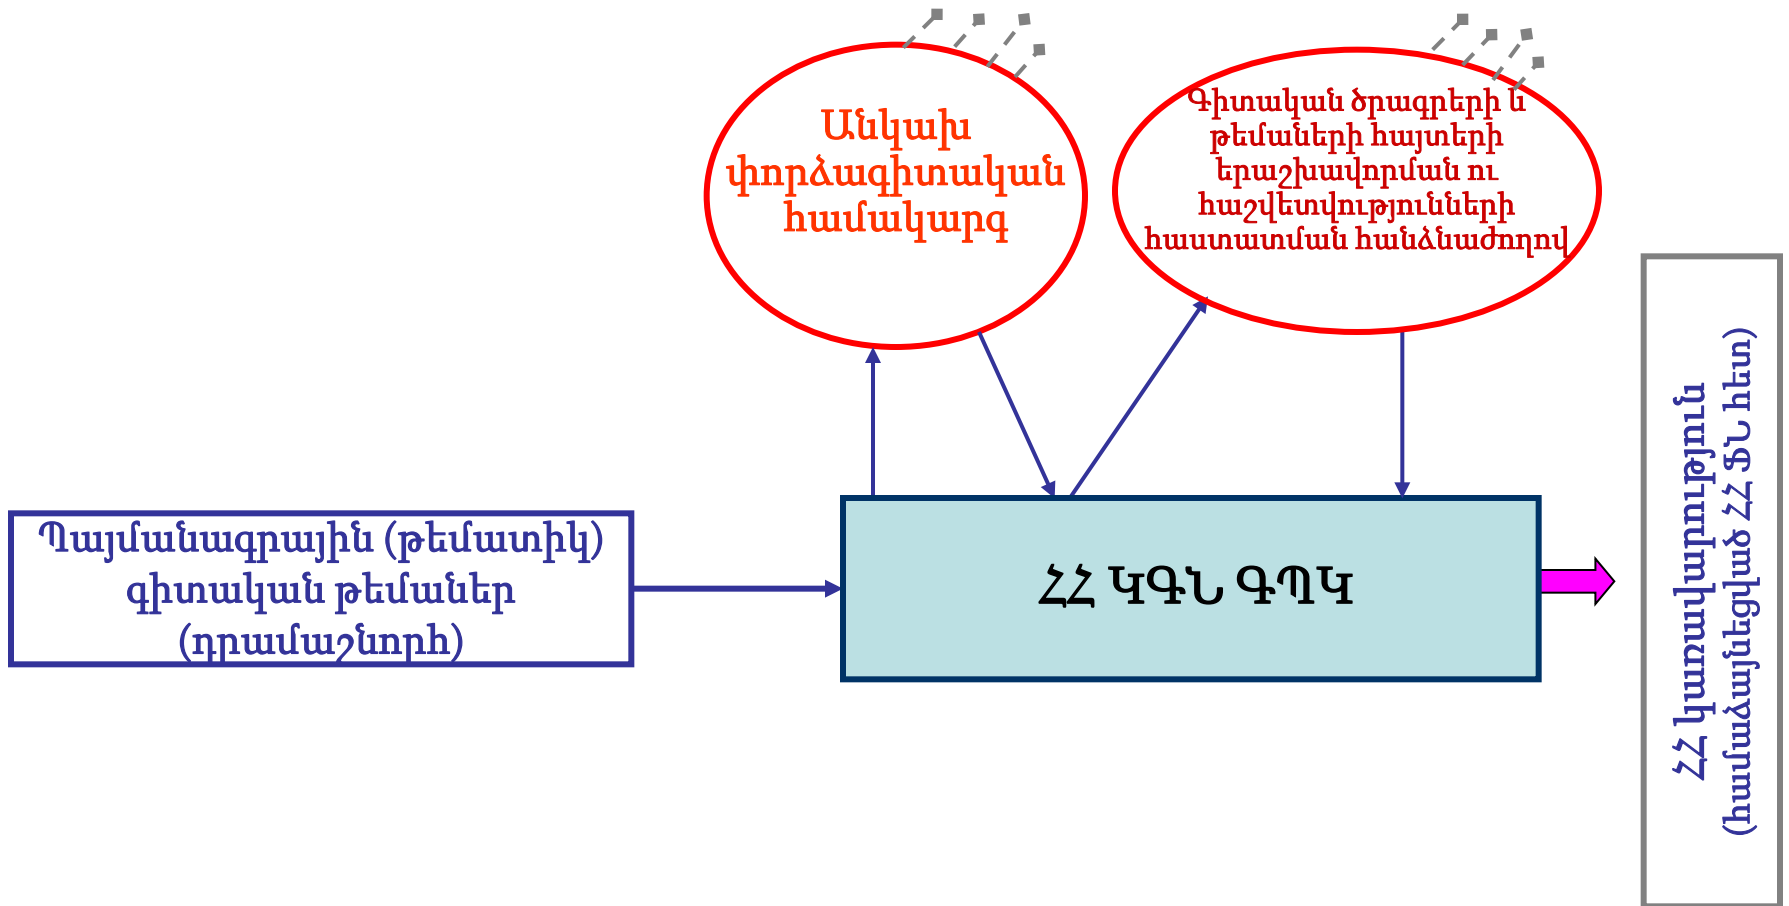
Անկախ փորձագիտական համակարգ

Գիտական ծրագրերի և թեմաների հայտերի երաշխավորման ու հաշվետվությունների հաստատման հանձնաժողով

Պայմանագրային (թեմատիկ) գիտական թեմաներ (դրամաշնորհ)

ՀՀ ԿԳՆ ԳՊԿ

ՀՀ կառավարություն (համաձայնեցված ՀՀ ՖՆ հետ)